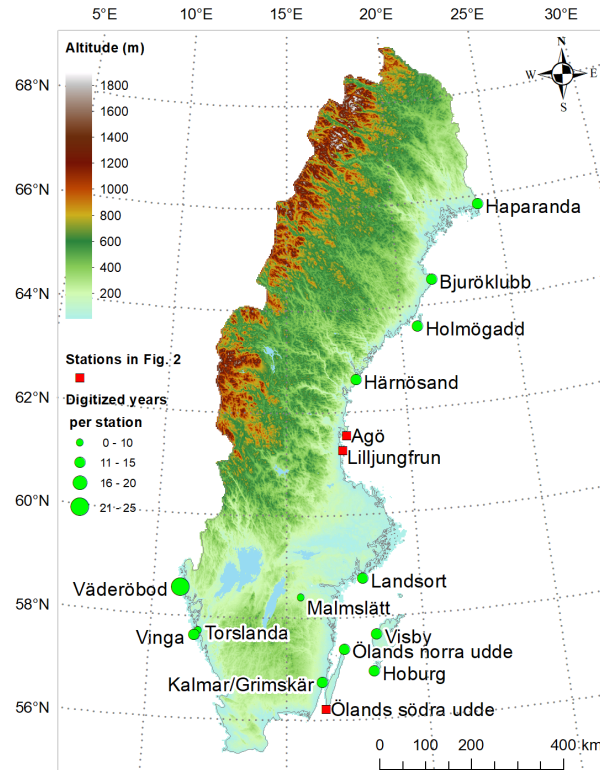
5°E 10°E 15°E 20°E 25°E 30°E

Altitude (m)

1800
1600
1400
1200
1000
800
600
400
200

68°N
66°N
64°N
62°N
60°N
58°N
56°N

N
W E
S

Haparanda
Bjuröklubb
Holmögadd
Härnösand
Agö
Lilljungfrun
Landsort
Väderöbod
Malmslätt
Vinga
Torslanda
Visby
Ölands norra udde
Hoburg
Kalmar/Grimskär
Ölands södra udde

Stations in Fig. 2

Digitized years per station
0 - 10
11 - 15
16 - 20
21 - 25

0 100 200 400 km